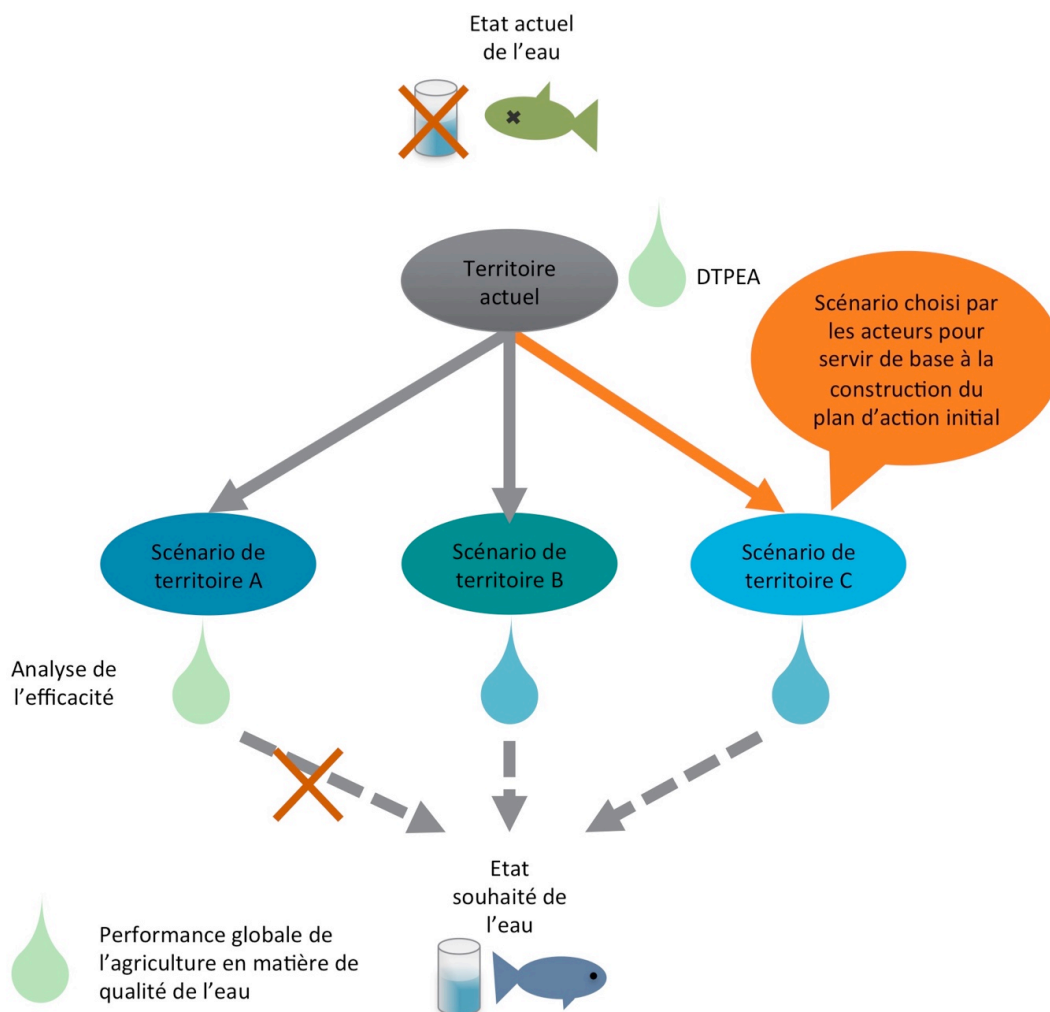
Etat actuel de l'eau

Territoire actuel

DTPEA

Scénario choisi par les acteurs pour servir de base à la construction du plan d'action initial

Scénario de territoire A

Scénario de territoire B

Scénario de territoire C

Analyse de l'efficacité

Etat souhaité de l'eau

Performance globale de l'agriculture en matière de qualité de l'eau